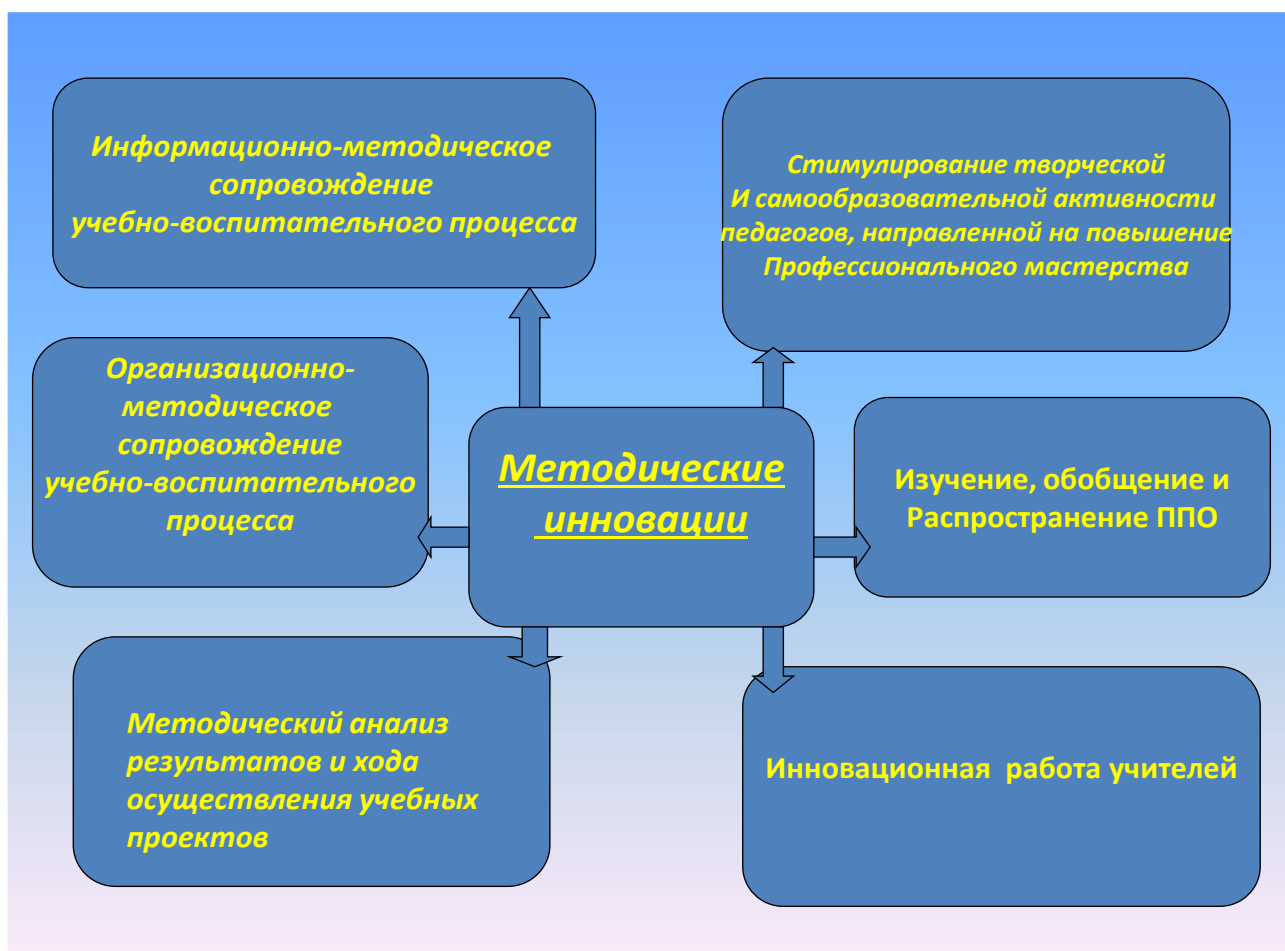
Информационно-методическое сопровождение учебно-воспитательного процесса

Стимулирование творческой И самообразовательной активности педагогов, направленной на повышение Профессионального мастерства

Организационно-методическое сопровождение учебно-воспитательного процесса

Методические инновации

Изучение, обобщение и Распространение ППО

Методический анализ результатов и хода осуществления учебных проектов

Инновационная работа учителей